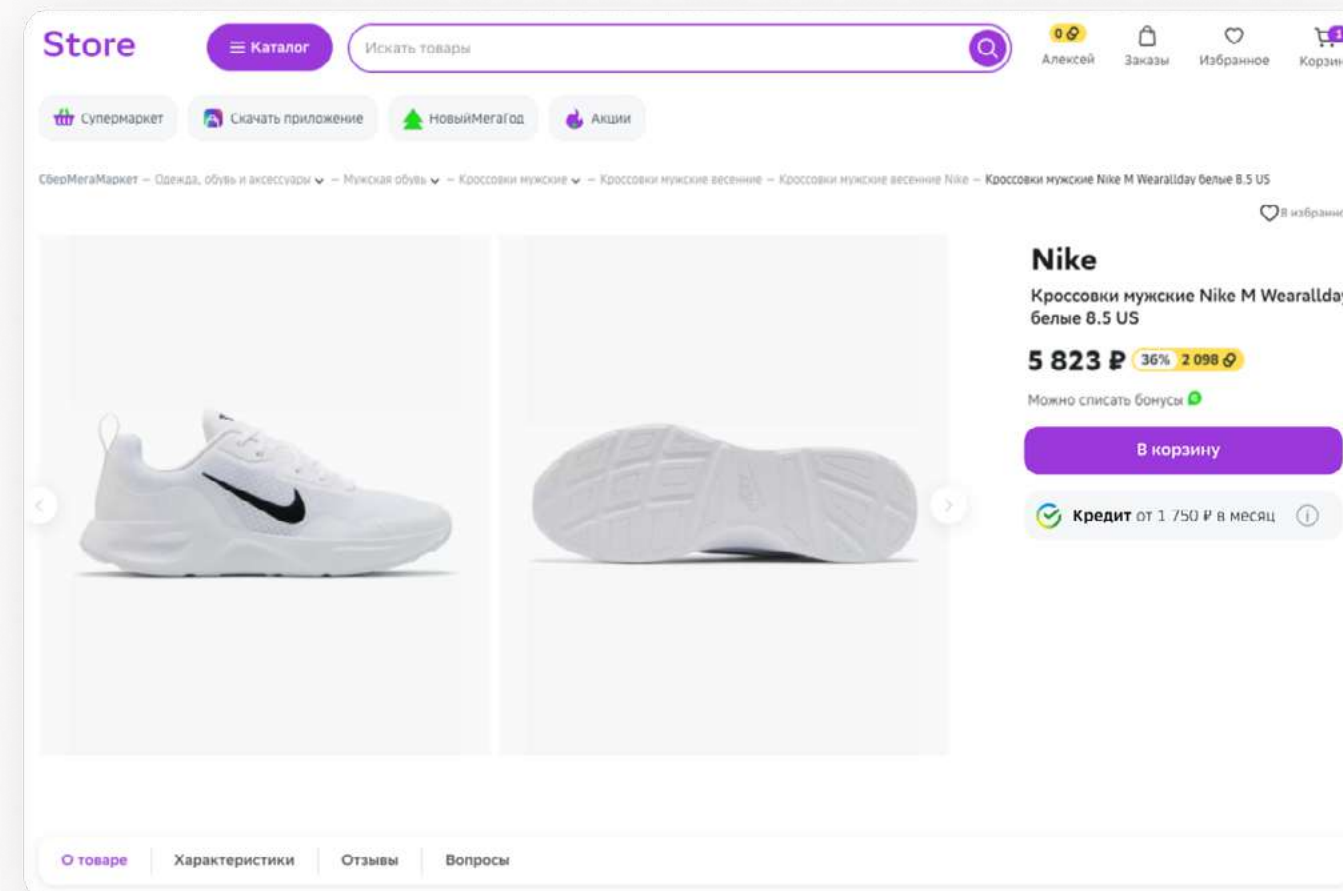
Store

Каталог

Искать товары

0

Алексей

Заказы

Избранное

Корзин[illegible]

Супермаркет

Скачать приложение

НовыйМегаГод

Акции

СберМегаМаркет — Одежда, обувь и аксессуары — Мужская обувь — Кроссовки мужские — Кроссовки мужские весенние — Кроссовки мужские весенние Nike — Кроссовки мужские Nike M Wearallday белые 8.5 US

В избранн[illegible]

Nike

Кроссовки мужские Nike M Wearallda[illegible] белые 8.5 US

5 823 ₽ 36% 2 098

Можно списать бонусы

В корзину

Кредит от 1 750 ₽ в месяц

О товаре

Характеристики

Отзывы

Вопросы